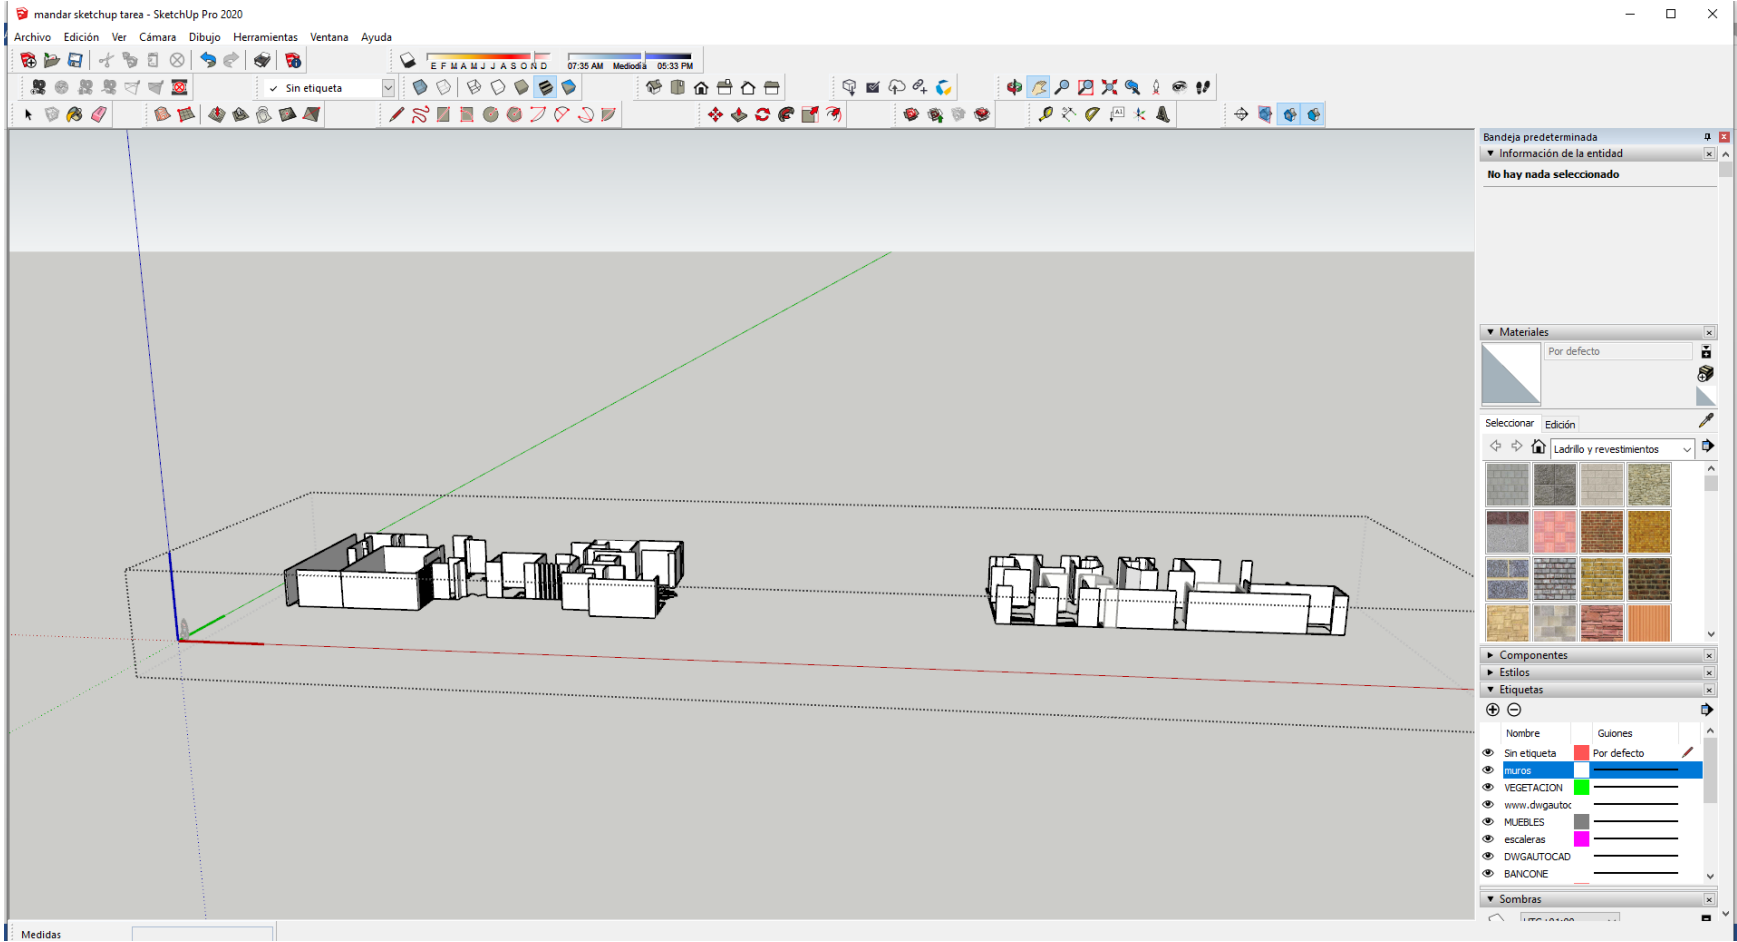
mandar sketchup tarea - SketchUp Pro 2020

Archivo Edición Ver Cámara Dibujo Herramientas Ventana Ayuda

E F M A M J J A S O N D 07:35 AM Mediodía 05:33 PM

Sin etiqueta

Bandeja predeterminada
Información de la entidad
No hay nada seleccionado

Materiales
Por defecto
Seleccionar Edición
Ladrillo y revestimientos

Componentes
Estilos
Etiquetas

| Nombre | Guiones |
|---|---|
| Sin etiqueta | Por defecto |
| muros | |
| VEGETACION | |
| www.dwgautoc | |
| MUEBLES | |
| escaleras | |
| DWGAUTOCAD | |
| BANCONE | |

Sombras

Medidas